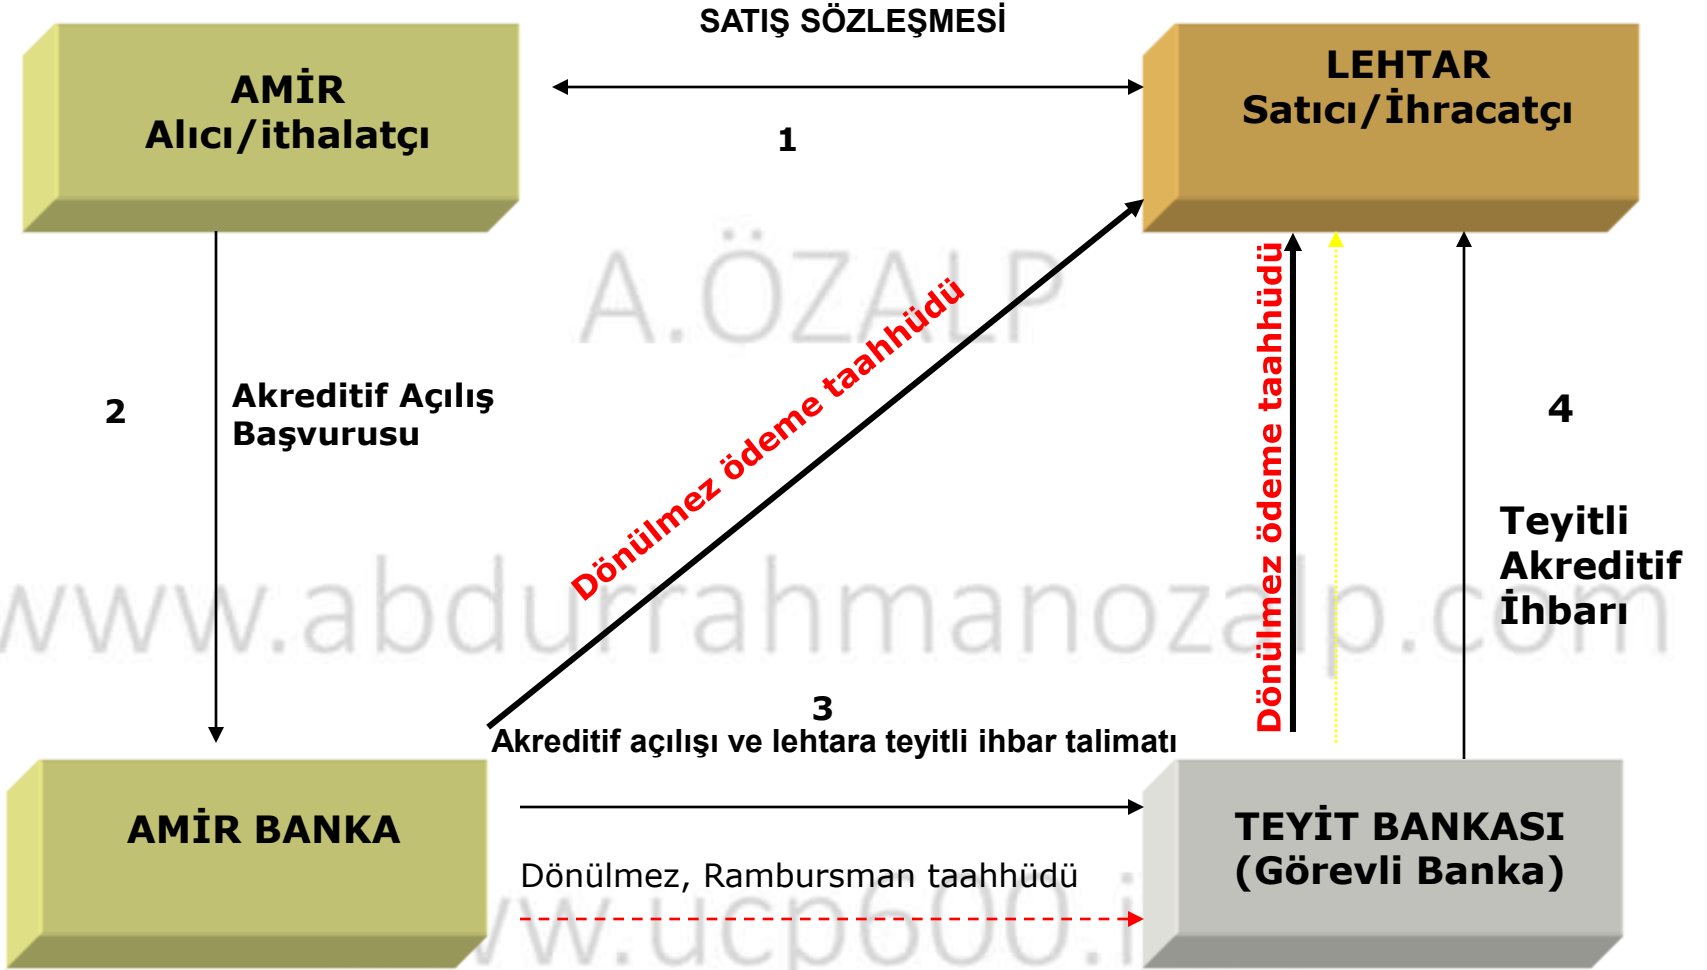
SATIŞ SÖZLEŞMESİ

AMİR
Alıcı/ithalatçı

1

LEHTAR
Satıcı/İhracatçı

A.ÖZALP

2

Akreditif Açılış Başvurusu

Dönülmez ödeme taahhüdü

Dönülmez ödeme taahhüdü

4

Teyitli Akreditif İhbarı

www.abdurrahmanozalp.com

3
Akreditif açılışı ve lehtara teyitli ihbar talimatı

AMİR BANKA

Dönülmez, Rambursman taahhüdü

www.ucp600.i

TEYİT BANKASI
(Görevli Banka)